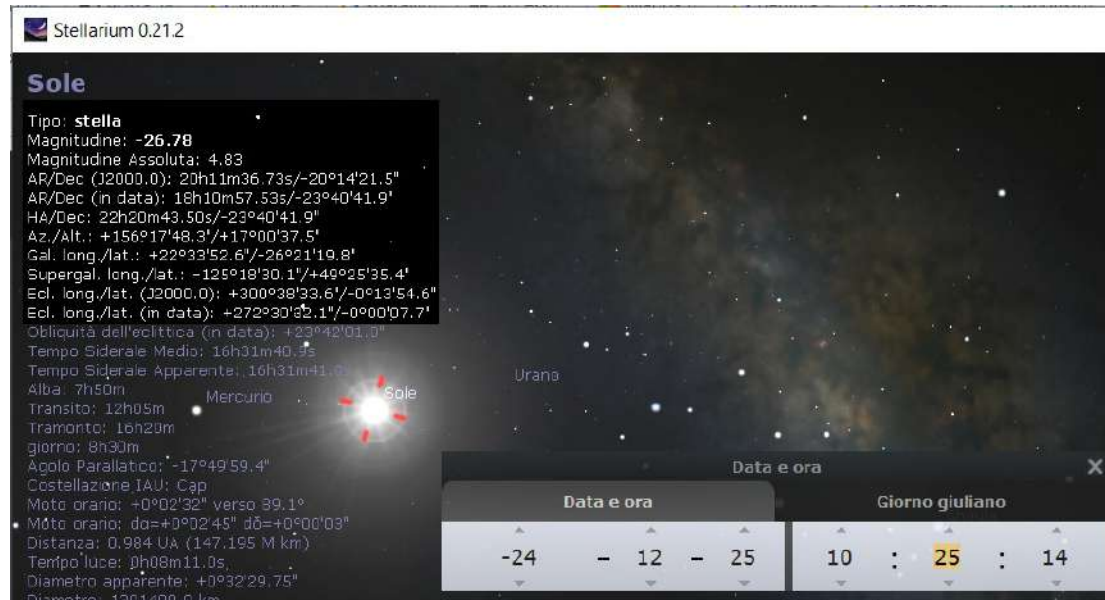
Stellarium 0.21.2

Sole

Tipo: stella
Magnitudine: -26.78
Magnitudine Assoluta: 4.83
AR/Dec (J2000.0): 20h11m36.73s/-20°14'21.5"
AR/Dec (in data): 18h10m57.53s/-23°40'41.9"
HA/Dec: 22h20m43.50s/-23°40'41.9"
Az./Alt.: +156°17'48.3"/+17°00'37.5"
Gal. long./lat.: +22°33'52.6"/-26°21'19.8"
Supergal. long./lat.: -125°18'30.1"/+49°25'35.4"
Ecl. long./lat. (J2000.0): +300°38'33.6"/-0°13'54.6"
Ecl. long./lat. (in data): +272°30'32.1"/-0°00'07.7"
Obliquità dell'eclittica (in data): +23°42'01.0"
Tempo Siderale Medio: 16h31m40.9s
Tempo Siderale Apparente: 16h31m41.0s
Alba: 7h50m
Transito: 12h05m
Tramonto: 16h20m
giorno: 8h30m
Angolo Parallatico: -17°49'59.4"
Costellazione IAU: Cap
Moto orario: +0°02'32" verso 89.1°
Moto orario: dα=+0°02'45" dδ=+0°00'03"
Distanza: 0.984 UA (147.195 M km)
Tempo luce: 0h08m11.0s
Diametro apparente: +0°32'29.75"
Diametro: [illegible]

Mercurio
Sole
Urano

Data e ora
Data e ora
Giorno giuliano
-24 - 12 - 25
10 : 25 : 14